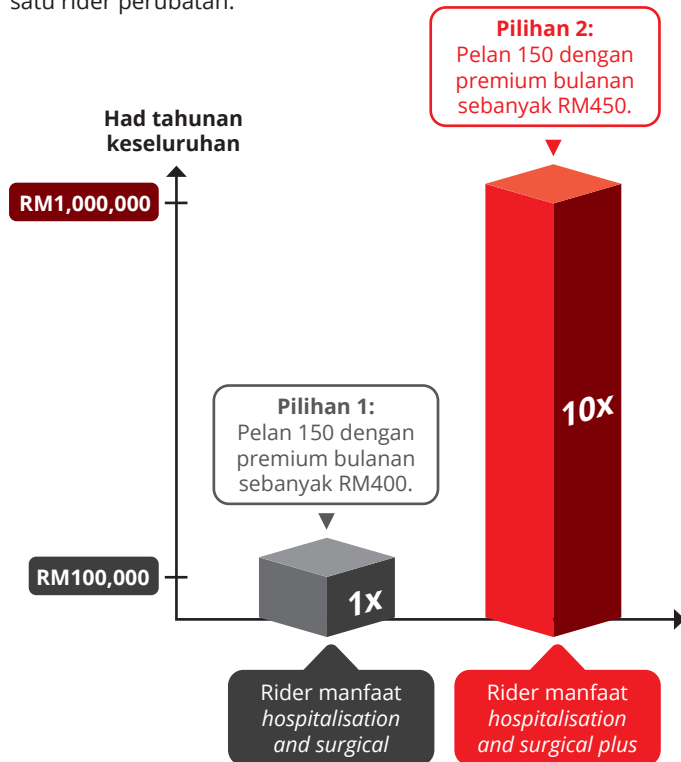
satu rider perubatan.

Pilihan 2:
Pelan 150 dengan premium bulanan sebanyak RM450.

Had tahunan keseluruhan

RM1,000,000

10x

Pilihan 1:
Pelan 150 dengan premium bulanan sebanyak RM400.

RM100,000

1x

Rider manfaat *hospitalisation and surgical*

Rider manfaat *hospitalisation and surgical plus*